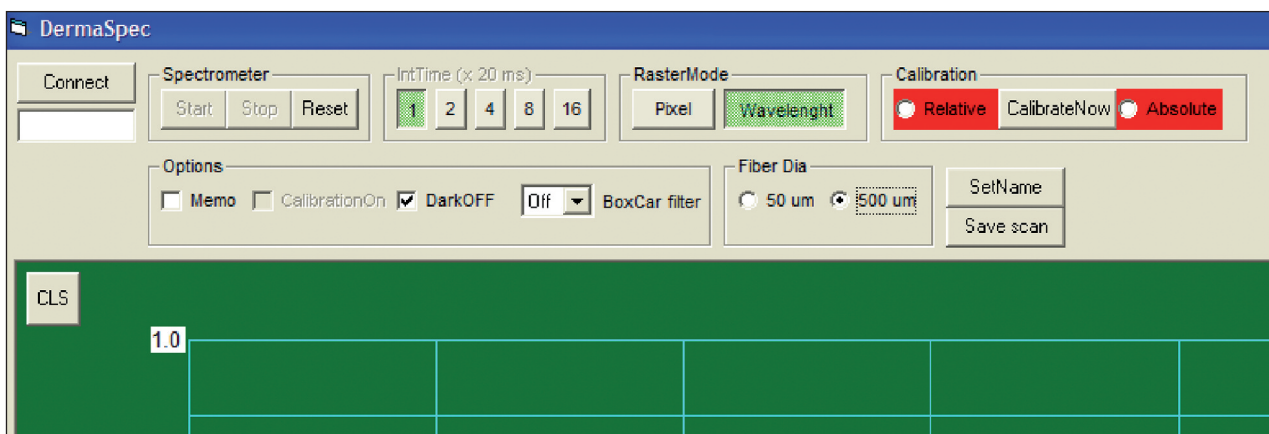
DermaSpec

Connect

Spectrometer
Start Stop Reset

IntTime (x 20 ms)
1 2 4 8 16

RasterMode
Pixel Wavelenght

Calibration
Relative CalibrateNow Absolute

Options
Memo CalibrationOn DarkOFF Off BoxCar filter

Fiber Dia
50 um 500 um

SetName
Save scan

CLS

1.0